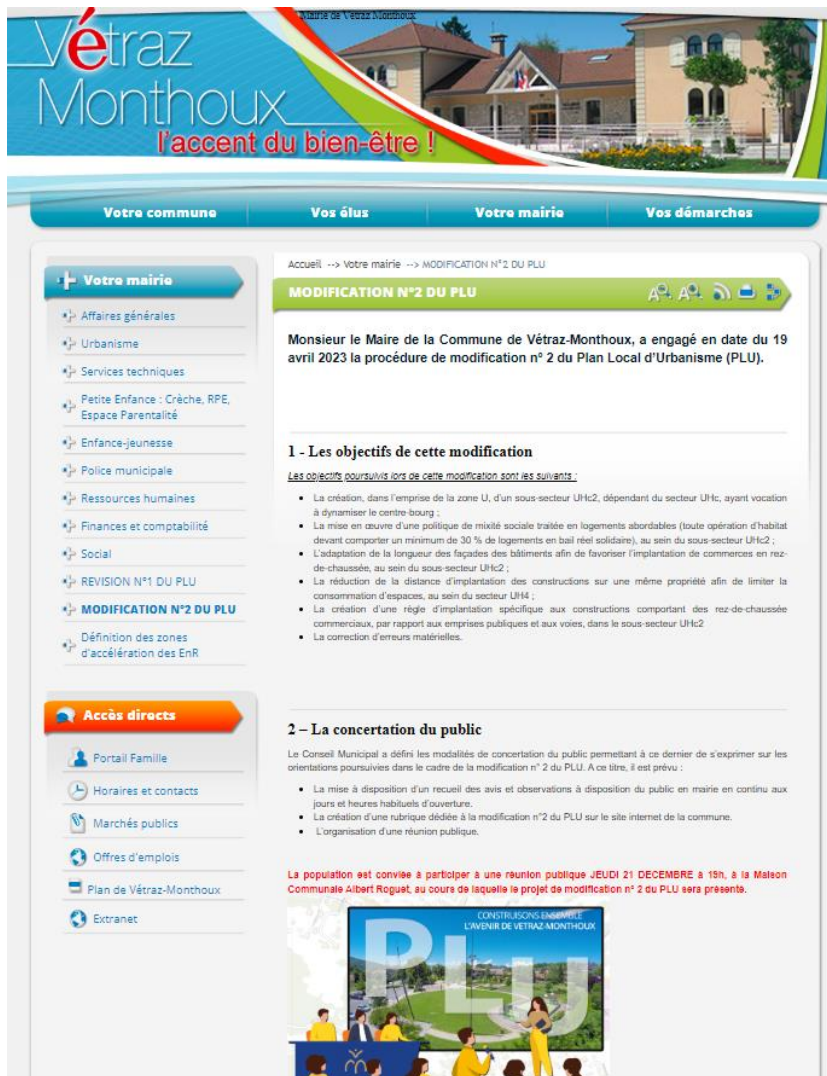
Mairie de Vétraz-Monthoux

Vétraz Monthoux

l'accent du bien-être !

Votre commune
Vos élus
Votre mairie
Vos démarches

Votre mairie

Affaires générales
Urbanisme
Services techniques
Petite Enfance : Crèche, RPE, Espace Parentalité
Enfance-jeunesse
Police municipale
Ressources humaines
Finances et comptabilité
Social
REVISION N°1 DU PLU
MODIFICATION N°2 DU PLU
Définition des zones d'accélération des EnR

Accès directs

Portail Famille
Horaires et contacts
Marchés publics
Offres d'emplois
Plan de Vétraz-Monthoux
Extranet

Accueil --> Votre mairie --> MODIFICATION N°2 DU PLU

MODIFICATION N°2 DU PLU

Monsieur le Maire de la Commune de Vétraz-Monthoux, a engagé en date du 19 avril 2023 la procédure de modification n° 2 du Plan Local d'Urbanisme (PLU).

1 - Les objectifs de cette modification

Les objectifs poursuivis lors de cette modification sont les suivants :

- La création, dans l'emprise de la zone U, d'un sous-secteur UHc2, dépendant du secteur UHc, ayant vocation à dynamiser le centre-bourg ;
- La mise en œuvre d'une politique de mixité sociale traitée en logements abordables (toute opération d'habitat devant comporter un minimum de 30 % de logements en bail réel solidaire), au sein du sous-secteur UHc2 ;
- L'adaptation de la longueur des façades des bâtiments afin de favoriser l'implantation de commerces en rez-de-chaussée, au sein du sous-secteur UHc2 ;
- La réduction de la distance d'implantation des constructions sur une même propriété afin de limiter la consommation d'espaces, au sein du secteur UH4 ;
- La création d'une règle d'implantation spécifique aux constructions comportant des rez-de-chaussée commerciaux, par rapport aux emprises publiques et aux voies, dans le sous-secteur UHc2
- La correction d'erreurs matérielles.

2 – La concertation du public

Le Conseil Municipal a défini les modalités de concertation du public permettant à ce dernier de s'exprimer sur les orientations poursuivies dans le cadre de la modification n° 2 du PLU. A ce titre, il est prévu :

- La mise à disposition d'un recueil des avis et observations à disposition du public en mairie en continu aux jours et heures habituels d'ouverture.
- La création d'une rubrique dédiée à la modification n°2 du PLU sur le site internet de la commune.
- L'organisation d'une réunion publique.

La population est conviée à participer à une réunion publique JEUDI 21 DECEMBRE à 19h, à la Maison Communale Albert Roguet, au cours de laquelle le projet de modification n° 2 du PLU sera présenté.

CONSTRUISONS ENSEMBLE
L'AVENIR DE VETRAZ-MONTHOUX

PLU